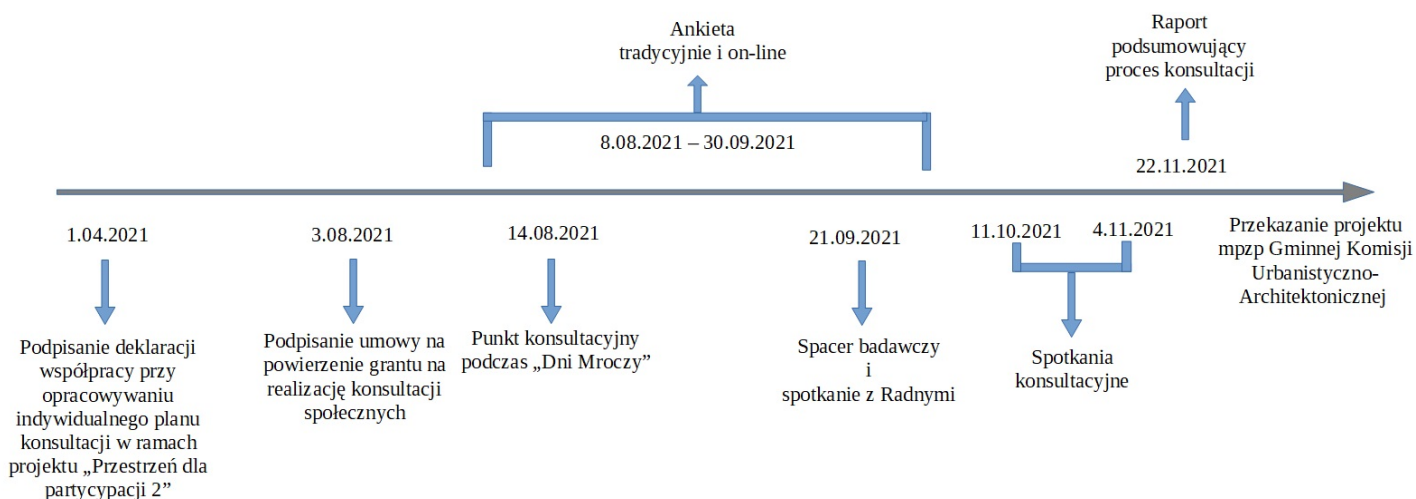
Ankieta
tradycyjnie i on-line

Raport
podsumowujący
proces konsultacji

8.08.2021 – 30.09.2021

22.11.2021

1.04.2021

Podpisanie deklaracji współpracy przy opracowywaniu indywidualnego planu konsultacji w ramach projektu „Przestrzeń dla partycypacji 2”

3.08.2021

Podpisanie umowy na powierzenie grantu na realizację konsultacji społecznych

14.08.2021

Punkt konsultacyjny podczas „Dni Mroczy”

21.09.2021

Spacer badawczy
i
spotkanie z Radnymi

11.10.2021

4.11.2021

Spotkania konsultacyjne

Przekazanie projektu mpzp Gminnej Komisji Urbanistyczno-Architektonicznej